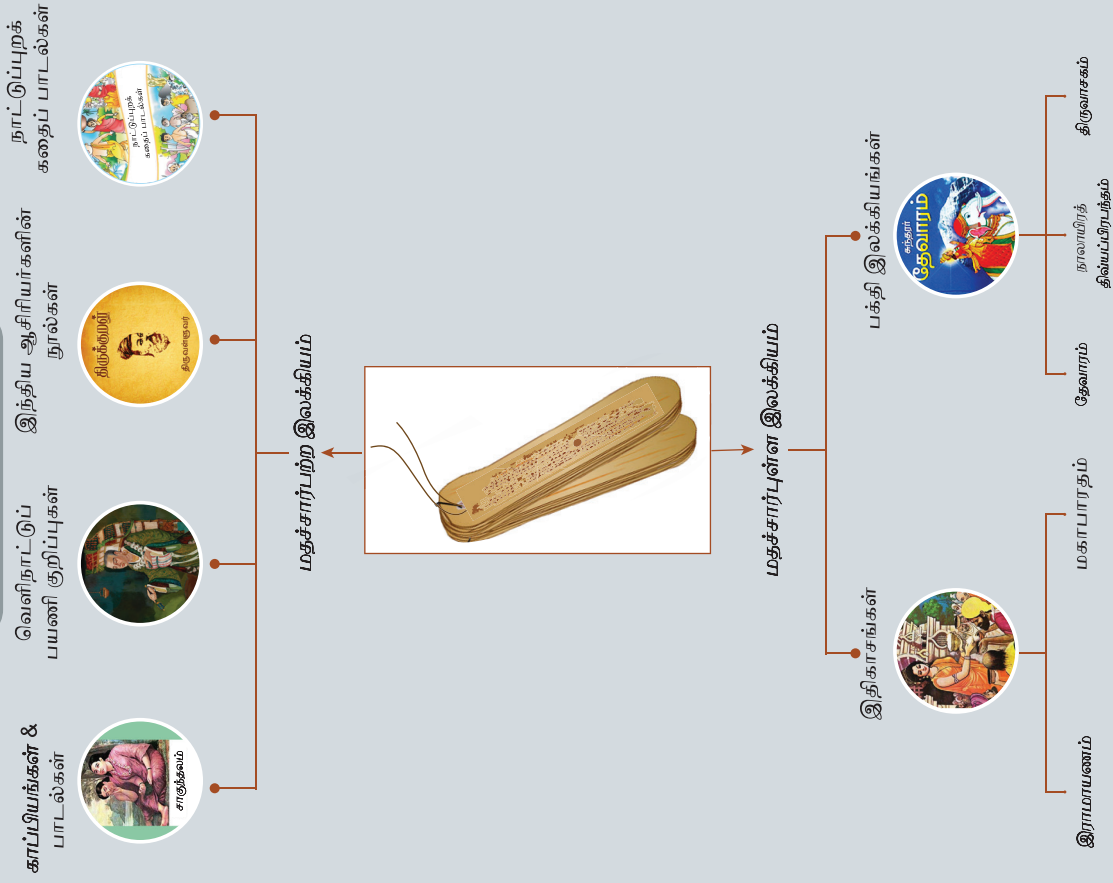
மதச்சார்பற்ற இலக்கியம்

காப்பியங்கள் & பாடல்கள்

சாகுந்தலம்

வெளிநாட்டுப் பயணி குறிப்புகள்

இந்திய ஆசிரியர்களின் நூல்கள்

திருக்குறள்

திருவள்ளுவர்

நாட்டுப்புறக் கதைப் பாடல்கள்

நாட்டுப்புறக் கதைப் பாடல்கள்

மதச்சார்புள்ள இலக்கியம்

இதிகாசங்கள்

இராமாயணம்

மகாபாரதம்

பக்தி இலக்கியங்கள்

சுந்தரர் தேவாரம்

தேவாரம்

நாலாயிரத் திவ்யப்பிரபந்தம்

திருவாசகம்